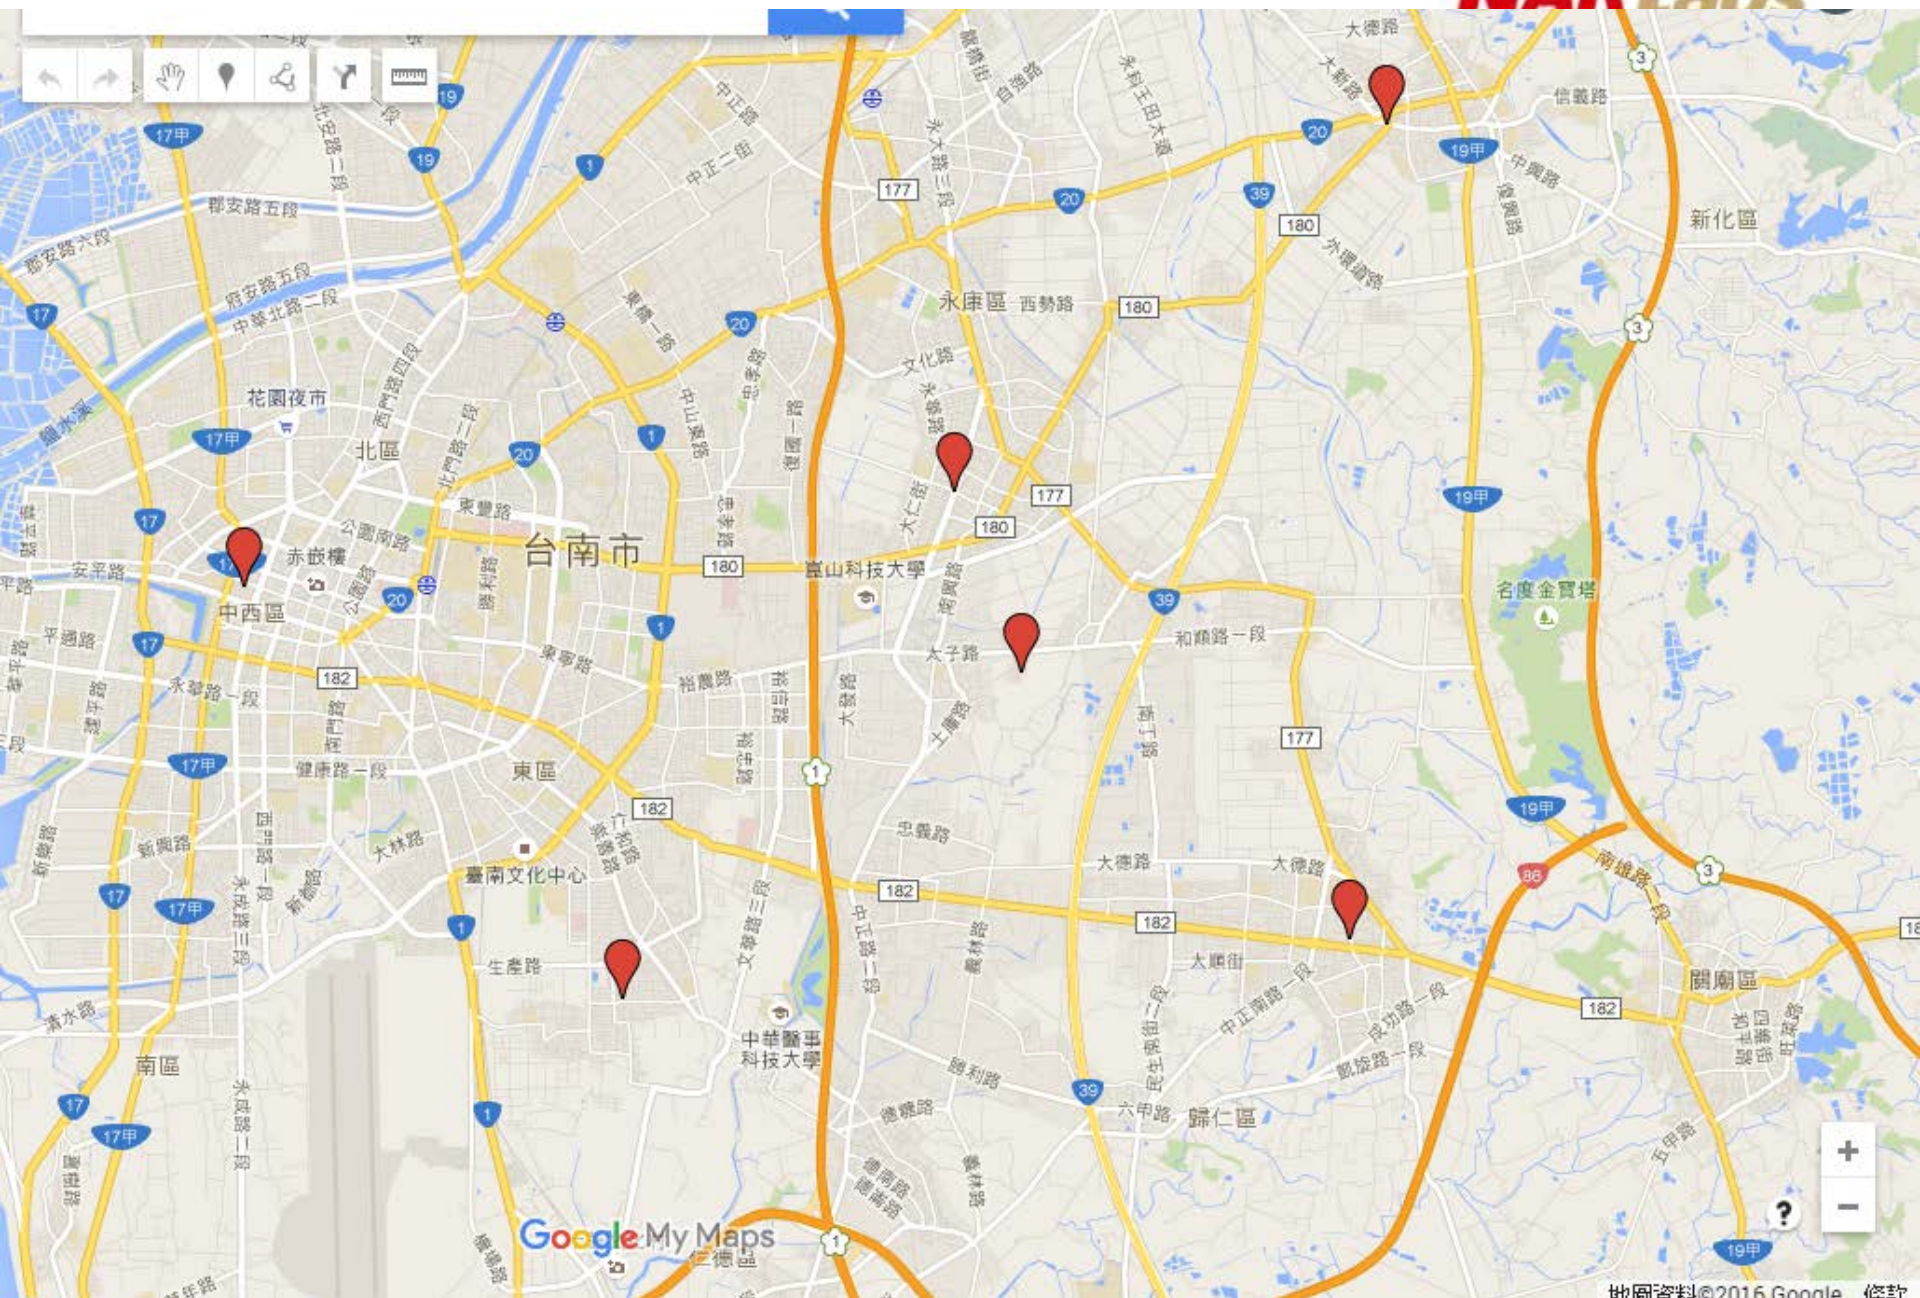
台南市

永康區 西勢路

新化區

北區

中西區

東區

南區

歸仁區

關廟區

花園夜市

赤崁樓

崑山科技大學

臺南文化中心

中華醫事科技大學

名度金寶塔

郡安路五段

郡安路六段

府安路五段

中華北路二段

西門路四段

公園南路

東豐路

安平路

平通路

永華路一段

健康路一段

大林路

生產路

清水路

東寧路

裕農路

崇學路

中山東路

中正路

中正二街

中華東路

大同路

大仁街

永大路三段

永大路二段

文化路

太子路

和緯路一段

大德路

大順街

中正南路一段

忠義路

勝利路

六甲路

信義路

中興路

大新路

外環道路

南雄路一段

仁德區

17甲

17

19

19甲

20

1

3

39

177

180

182

86

Google My Maps

地圖資料©2016 Google 條款

+

−

?